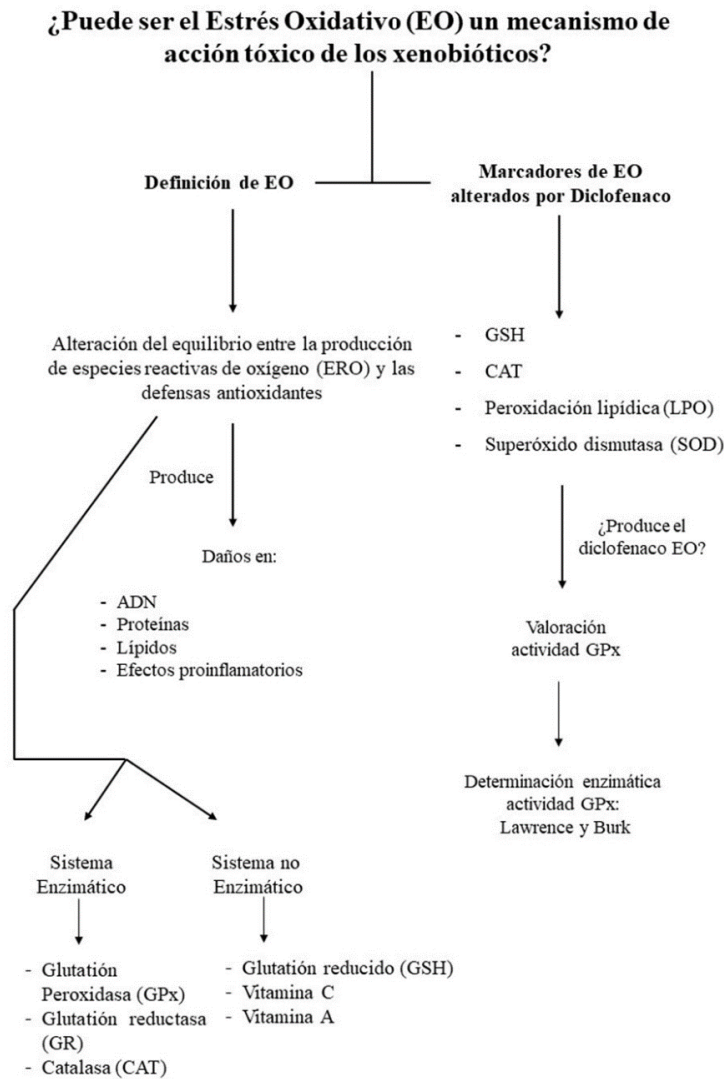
¿Puede ser el Estrés Oxidativo (EO) un mecanismo de acción tóxico de los xenobióticos?

Definición de EO

Alteración del equilibrio entre la producción de especies reactivas de oxígeno (ERO) y las defensas antioxidantes

Produce

Daños en:

- ADN
- Proteínas
- Lípidos
- Efectos proinflamatorios

Sistema Enzimático

- Glutatión Peroxidasa (GPx)
- Glutatión reductasa (GR)
- Catalasa (CAT)

Sistema no Enzimático

- Glutatión reducido (GSH)
- Vitamina C
- Vitamina A

Marcadores de EO alterados por Diclofenaco

- GSH
- CAT
- Peroxidación lipídica (LPO)
- Superóxido dismutasa (SOD)

¿Produce el diclofenaco EO?

Valoración actividad GPx

Determinación enzimática actividad GPx: Lawrence y Burk